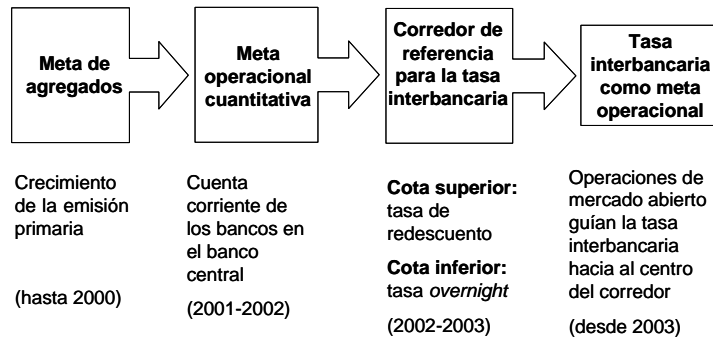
Meta de agregados

Meta operacional cuantitativa

Corredor de referencia para la tasa interbancaria

Tasa interbancaria como meta operacional

Crecimiento de la emisión primaria

(hasta 2000)

Cuenta corriente de los bancos en el banco central

(2001-2002)

**Cota superior:** tasa de redescuento

**Cota inferior:** tasa *overnight*

(2002-2003)

Operaciones de mercado abierto guían la tasa interbancaria hacia al centro del corredor

(desde 2003)